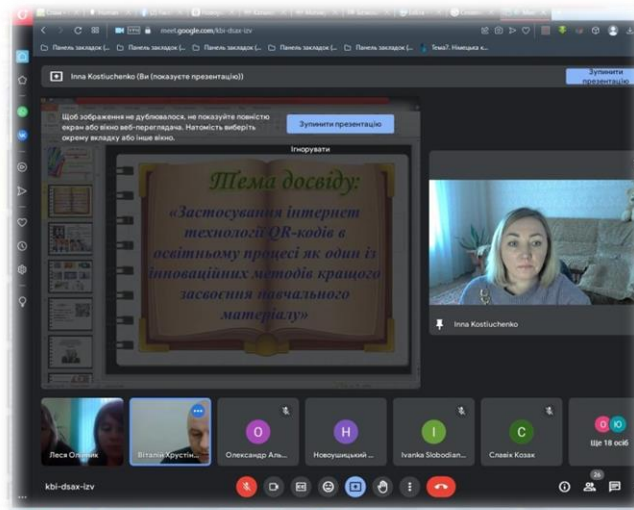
meet.google.com/kbi-dsax-izv

Панель закладок (... Панель закладок (... Панель закладок (... Панель закладок (... Панель закладок (... Панель закладок (... Тема7. Німецька к...

Inna Kostiuchenko (Ви (покажуєте презентацію))

Зупинити презентацію

Щоб зображення не дублювалося, не показуйте повністю екран або вікно веб-переглядача. Натомість виберіть окрему вкладку або інше вікно.

Зупинити презентацію

Ігнорувати

Тема досвіду:

«Застосування інтернет технології QR-кодів в освітньому процесі як один із інноваційних методів кращого засвоєння навчального матеріалу»

Inna Kostiuchenko

Леся Ол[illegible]

Віталій Хрустін...

Олександр Аль...

Новоушицький ...

Ivanka Slobodian...

Славік Козак

Ще 18 осіб

kbi-dsax-izv

26